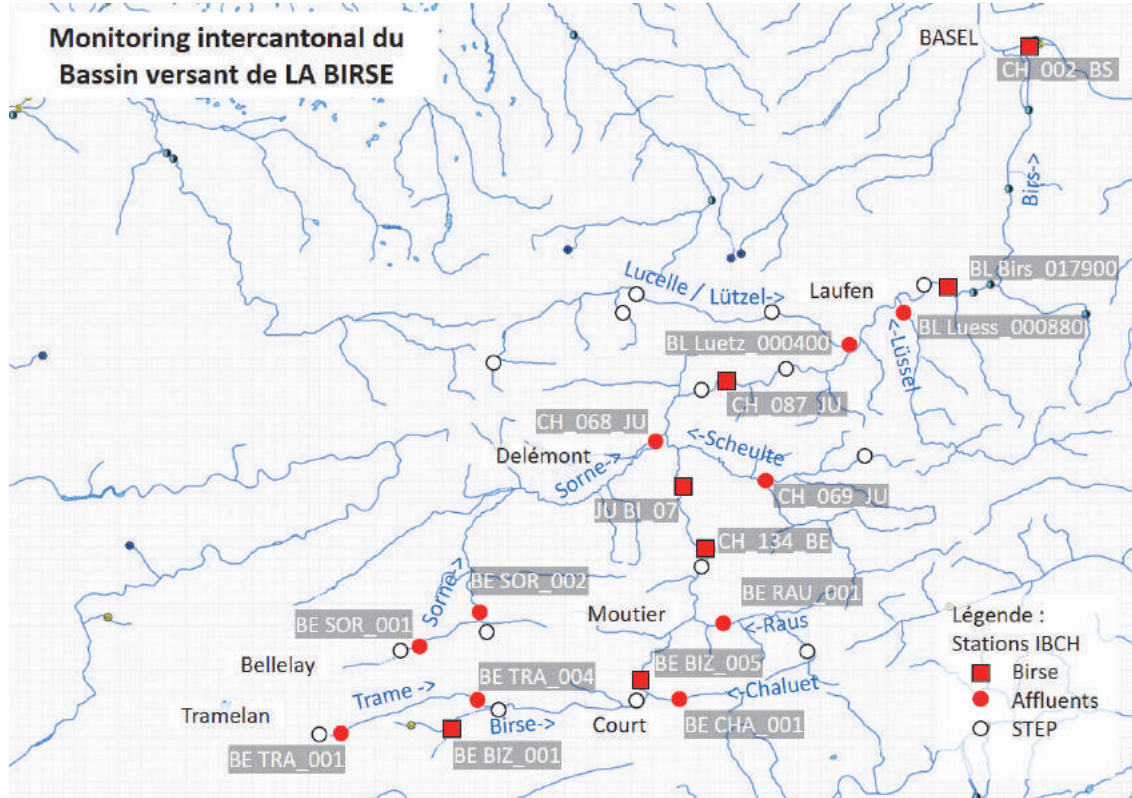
Monitoring intercantonal du Bassin versant de LA BIRSE

BASEL
CH_002_BS
Birs->
BL Birs_017900
Laufen
Lucelle / Lützel->
BL Luess_000880
<-Lüssel
BL Luetz_000400
CH_087_JU
CH_068_JU
<-Scheulte
Delémont
Sorne->
CH_069_JU
JU BI_07
CH_134_BE
BE SOR_002
Sorne->
BE RAU_001
Moutier
<-Raus
BE SOR_001
Bellelay
BE BIZ_005
BE TRA_004
Trame ->
<-Chaluet
Tramelan
Birse->
Court
BE CHA_001
BE TRA_001
BE BIZ_001

Légende :
Stations IBCH
Birse
Affluents
STEP